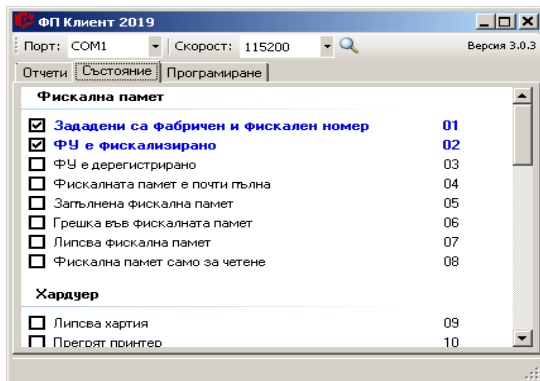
ФП Клиент 2019

Порт: COM1 Скорост: 115200 Версия 3.0.3

Отчети Състояние Програмиране

Фискална памет

☑ Зададени са фабричен и фискален номер 01
☑ ФУ е фискализирано 02
☐ ФУ е дерегистрирано 03
☐ Фискалната памет е почти пълна 04
☐ Запълнена фискална памет 05
☐ Грешка във фискалната памет 06
☐ Липсва фискална памет 07
☐ Фискална памет само за четене 08

Хардуер

☐ Липсва хартия 09
☐ Прегрят принтер 10